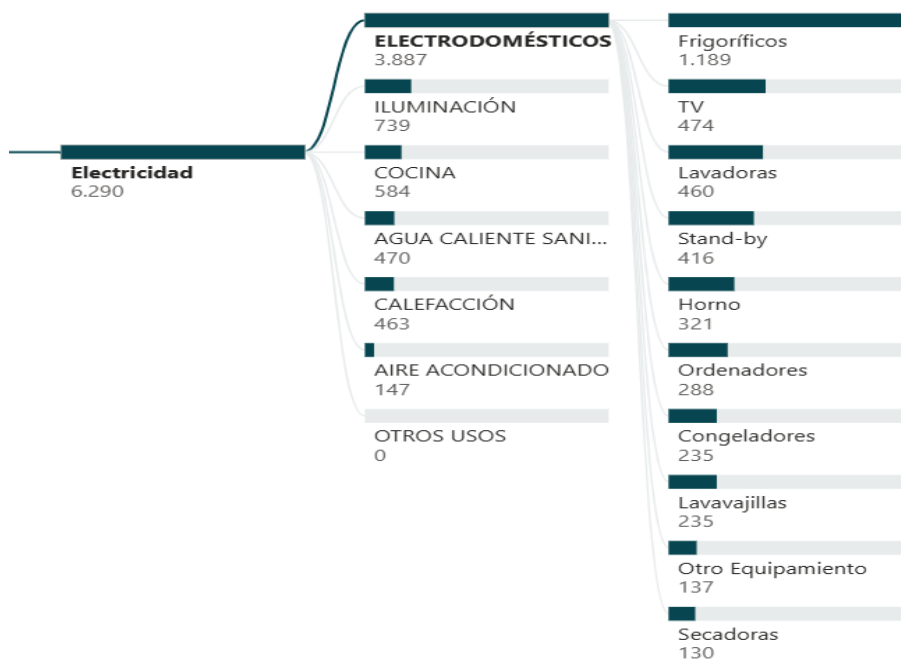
Electricidad
6.290

ELECTRODOMÉSTICOS
3.887

ILUMINACIÓN
739

COCINA
584

AGUA CALIENTE SANI...
470

CALEFACCIÓN
463

AIRE ACONDICIONADO
147

OTROS USOS
0

Frigoríficos
1.189

TV
474

Lavadoras
460

Stand-by
416

Horno
321

Ordenadores
288

Congeladores
235

Lavavajillas
235

Otro Equipamiento
137

Secadoras
130